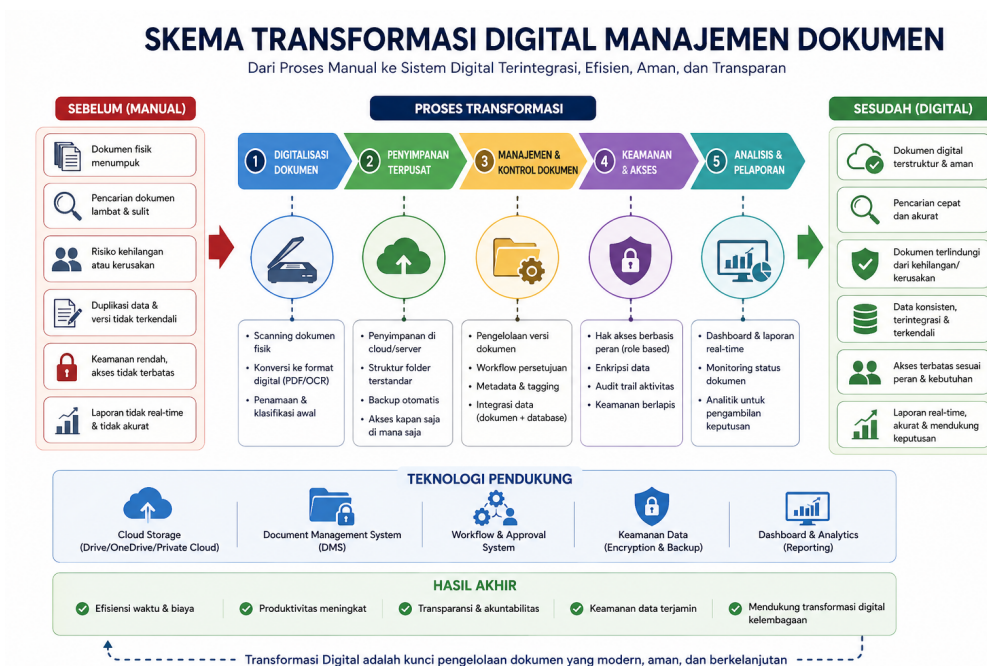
SKEMA TRANSFORMASI DIGITAL MANAJEMEN DOKUMEN

Dari Proses Manual ke Sistem Digital Terintegrasi, Efisien, Aman, dan Transparan

SEBELUM (MANUAL)

Dokumen fisik menumpuk

Pencarian dokumen lambat & sulit

Risiko kehilangan atau kerusakan

Duplikasi data & versi tidak terkendali

Keamanan rendah, akses tidak terbatas

Laporan tidak real-time & tidak akurat

PROSES TRANSFORMASI

1 DIGITALISASI DOKUMEN

- Scanning dokumen fisik
- Konversi ke format digital (PDF/OCR)
- Penamaan & klasifikasi awal

2 PENYIMPANAN TERPUSAT

- Penyimpanan di cloud/server
- Struktur folder terstandar
- Backup otomatis
- Akses kapan saja di mana saja

3 MANAJEMEN & KONTROL DOKUMEN

- Pengelolaan versi dokumen
- Workflow persetujuan
- Metadata & tagging
- Integrasi data (dokumen + database)

4 KEAMANAN & AKSES

- Hak akses berbasis peran (role based)
- Enkripsi data
- Audit trail aktivitas
- Keamanan berlapis

5 ANALISIS & PELAPORAN

- Dashboard & laporan real-time
- Monitoring status dokumen
- Analitik untuk pengambilan keputusan

SESUDAH (DIGITAL)

Dokumen digital terstruktur & aman

Pencarian cepat dan akurat

Dokumen terlindungi dari kehilangan/ kerusakan

Data konsisten, terintegrasi & terkendali

Akses terbatas sesuai peran & kebutuhan

Laporan real-time, akurat & mendukung keputusan

TEKNOLOGI PENDUKUNG

Cloud Storage (Drive/OneDrive/Private Cloud)

Document Management System (DMS)

Workflow & Approval System

Keamanan Data (Encryption & Backup)

Dashboard & Analytics (Reporting)

HASIL AKHIR

Efisiensi waktu & biaya

Produktivitas meningkat

Transparansi & akuntabilitas

Keamanan data terjamin

Mendukung transformasi digital kelembagaan

Transformasi Digital adalah kunci pengelolaan dokumen yang modern, aman, dan berkelanjutan